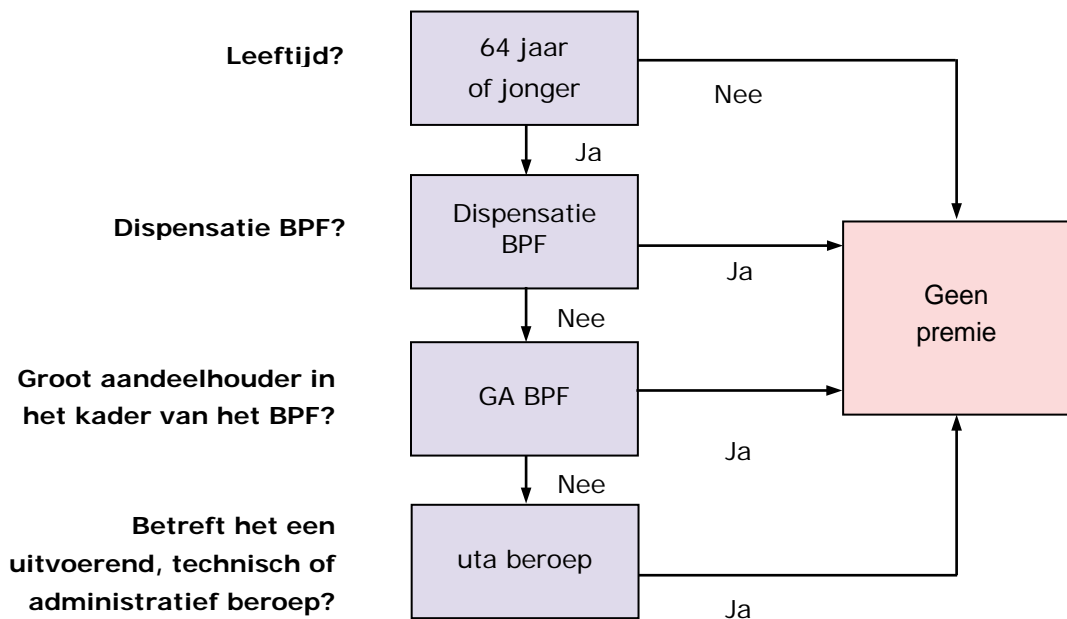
Leeftijd?

64 jaar of jonger

Nee

Ja

Dispensatie BPF?

Dispensatie BPF

Ja

Nee

Geen premie

Groot aandeelhouder in het kader van het BPF?

GA BPF

Ja

Nee

Betreft het een uitvoerend, technisch of administratief beroep?

uta beroep

Ja